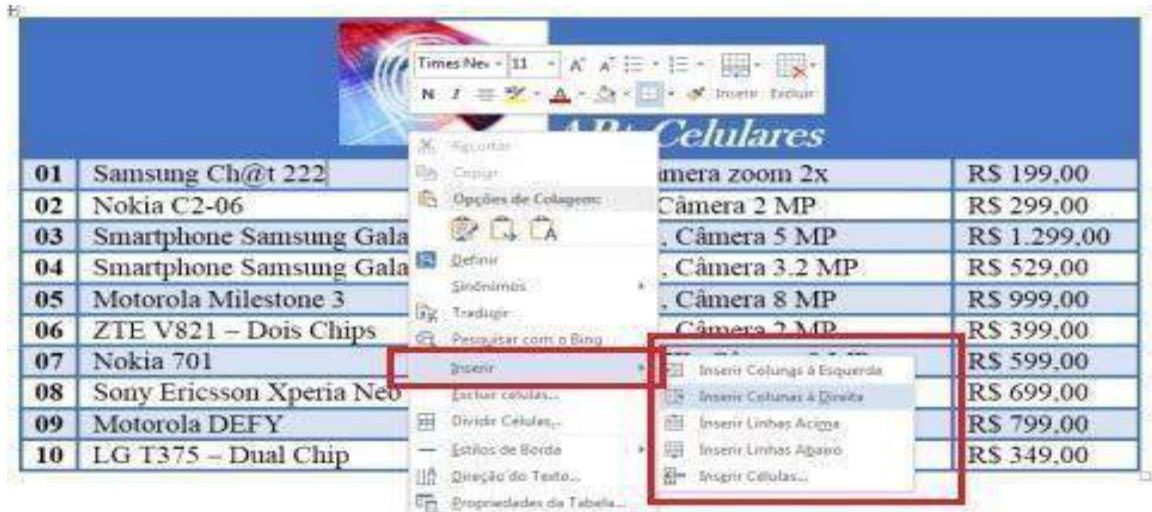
Times New · 11 · A A
N I Inserir Excluir

AB Celulares

| 01 | Samsung Ch@t 222 | mera zoom 2x | R$ 199,00 |
|---|---|---|---|
| 02 | Nokia C2-06 | Câmera 2 MP | R$ 299,00 |
| 03 | Smartphone Samsung Gala | , Câmera 5 MP | R$ 1.299,00 |
| 04 | Smartphone Samsung Gala | , Câmera 3.2 MP | R$ 529,00 |
| 05 | Motorola Milestone 3 | , Câmera 8 MP | R$ 999,00 |
| 06 | ZTE V821 – Dois Chips | Câmera 2 MP | R$ 399,00 |
| 07 | Nokia 701 | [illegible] | R$ 599,00 |
| 08 | Sony Ericsson Xperia Neo | | R$ 699,00 |
| 09 | Motorola DEFY | | R$ 799,00 |
| 10 | LG T375 – Dual Chip | | R$ 349,00 |

Recortar
Copiar
Opções de Colagem:
Definir
Sinônimos
Traduzir
Pesquisar com o Bing
Inserir
Excluir células...
Dividir Células...
Estilos de Borda
Direção do Texto...
Propriedades da Tabela...

Inserir Colunas à Esquerda
Inserir Colunas à Direita
Inserir Linhas Acima
Inserir Linhas Abaixo
Inserir Células...